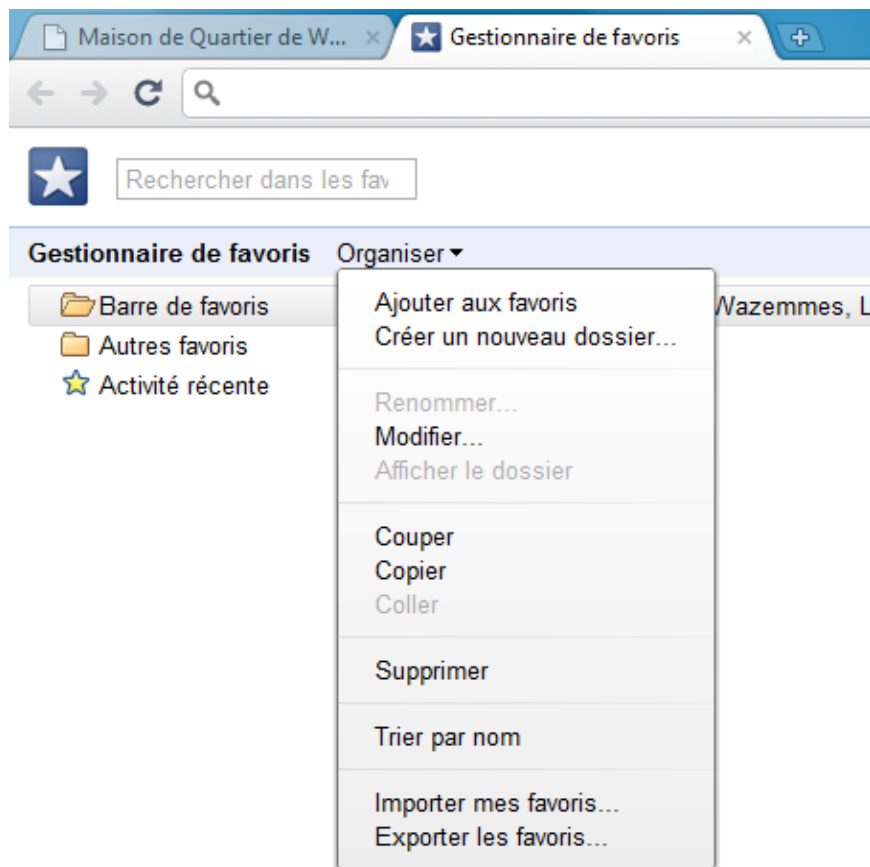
Maisson de Quartier de W... ×
Gestionnaire de favoris ×

Rechercher dans les fav

Gestionnaire de favoris Organiser ▾

Barre de favoris
Autres favoris
Activité récente

Wazemmes, L

Ajouter aux favoris
Créer un nouveau dossier...

Renommer...
Modifier...
Afficher le dossier

Couper
Copier
Coller

Supprimer

Trier par nom

Importer mes favoris...
Exporter les favoris...